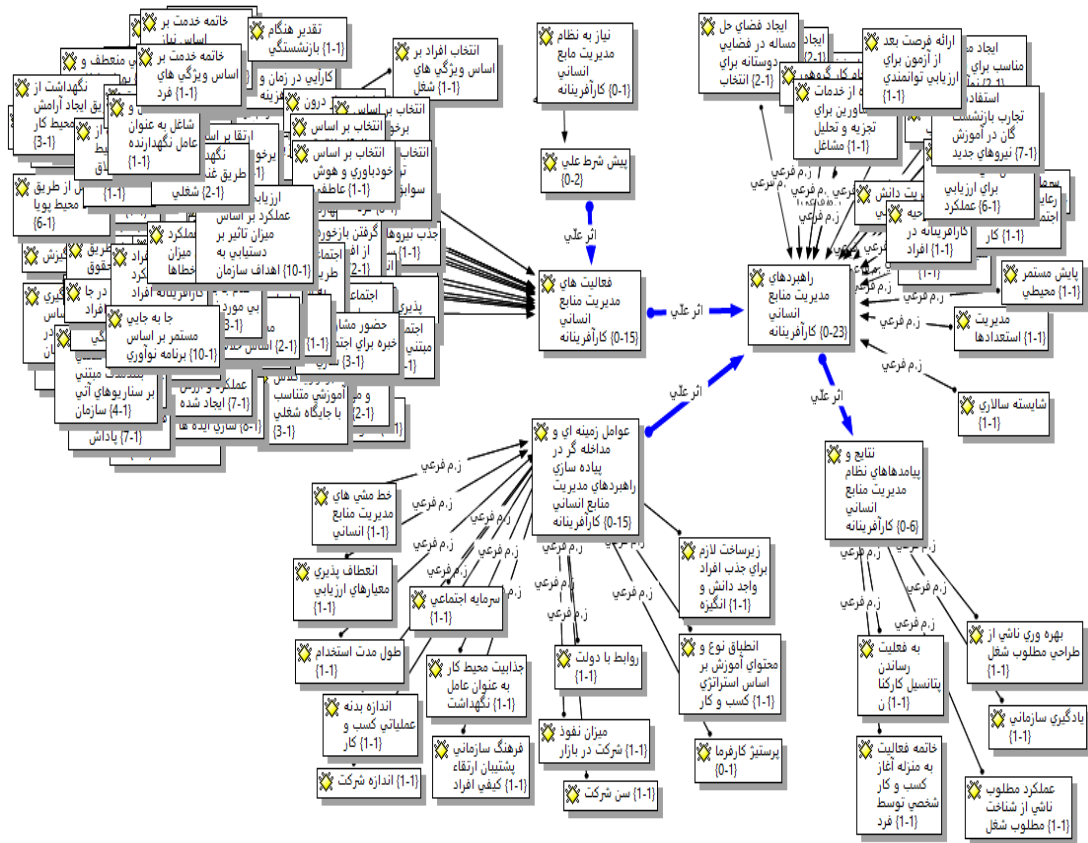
نیاز به نظام مدیریت منابع انسانی {0-1} کارآفرینانه

پیش شرط علی {0-2}

اثر علّی

فعالیت های مدیریت منابع انسانی {0-15} کارآفرینانه

اثر علّی

راهبردهای مدیریت منابع انسانی {0-23} کارآفرینانه

اثر علّی

نتایج و پیامدهای نظام مدیریت منابع انسانی {0-6} کارآفرینانه

اثر علّی

عوامل زمینه ای و مداخله گر در پیاده سازی راهبردهای مدیریت منابع انسانی {0-15} کارآفرینانه

ز.م فرعی

خط مشی های مدیریت منابع {1-1} انسانی

انعطاف پذیری معیارهای ارزیابی {1-1}

سرمایه اجتماعی {1-1}

طول مدت استخدام {1-1}

اندازه بدنه عملیاتی کسب و {1-1} کار

{1-1} اندازه شرکت

جذابیت محیط کار به عنوان عامل {1-1} نگهداشت

فرهنگ سازمانی پشتیبان ارتقاء {1-1} کیفی افراد

روابط با دولت {1-1}

میزان نفوذ {1-1} شرکت در بازار

{1-1} سن شرکت

زیرساخت لازم برای جذب افراد واجد دانش و {1-1} انگیزه

انطباق نوع و محتوای آموزش بر اساس استراتژی {1-1} کسب و کار

پرستیژ کارفرما {0-1}

به فعلیت رساندن پتانسیل کارکنا {1-1} ن

خاتمه فعالیت به منزله آغاز کسب و کار شخصی توسط {1-1} فرد

بهره وری ناشی از طراحی مطلوب شغل {1-1}

یادگیری سازمانی {1-1}

عملکرد مطلوب ناشی از شناخت {1-1} مطلوب شغل

شایسته سالاری {1-1}

مدیریت {1-1} استعدادها

پایش مستمر {1-1} محیطی

ایجاد فضای حل مساله در فضایی دوستانه برای {2-1} انتخاب

ارائه فرصت بعد از آزمون برای ارزیابی توانمندی {1-1}

استفاده از خدمات مشاورین برای تجزیه و تحلیل {1-1} مشاغل

استفاده از تجارب بازنشسته گان در آموزش {7-1} نیروهای جدید

برای ارزیابی {6-1} عملکرد

کارآفرینانه در {1-1} افراد

خاتمه خدمت بر اساس نیاز

تقدیر هنگام {1-1} بازنشستگی

خاتمه خدمت بر اساس ویژگی های {1-1} فرد

انتخاب افراد بر اساس ویژگی های {1-1} شغل

نگهداشت از طریق ایجاد آرامش در محیط کار {3-1}

شاغل به عنوان عامل نگهدارنده {1-1}

انتخاب بر اساس خودباوری و هوش {1-1} عاطفی

ارزیابی عملکرد بر اساس میزان تاثیر بر دستیابی به {10-1} اهداف سازمان

جا به جایی مستمر بر اساس {10-1} برنامه نوآوری

{2-1} شغلی

از طریق محیط پویا {6-1}

بر سناریوهای آتی {4-1} سازمان

{7-1} پاداش

{7-1} ایجاد شده

آموزشی متناسب با جایگاه شغلی {3-1}

حضور مشاوران خبره برای اجتماعی {3-1}

گرفتن بازخورد

ز.م فرعی